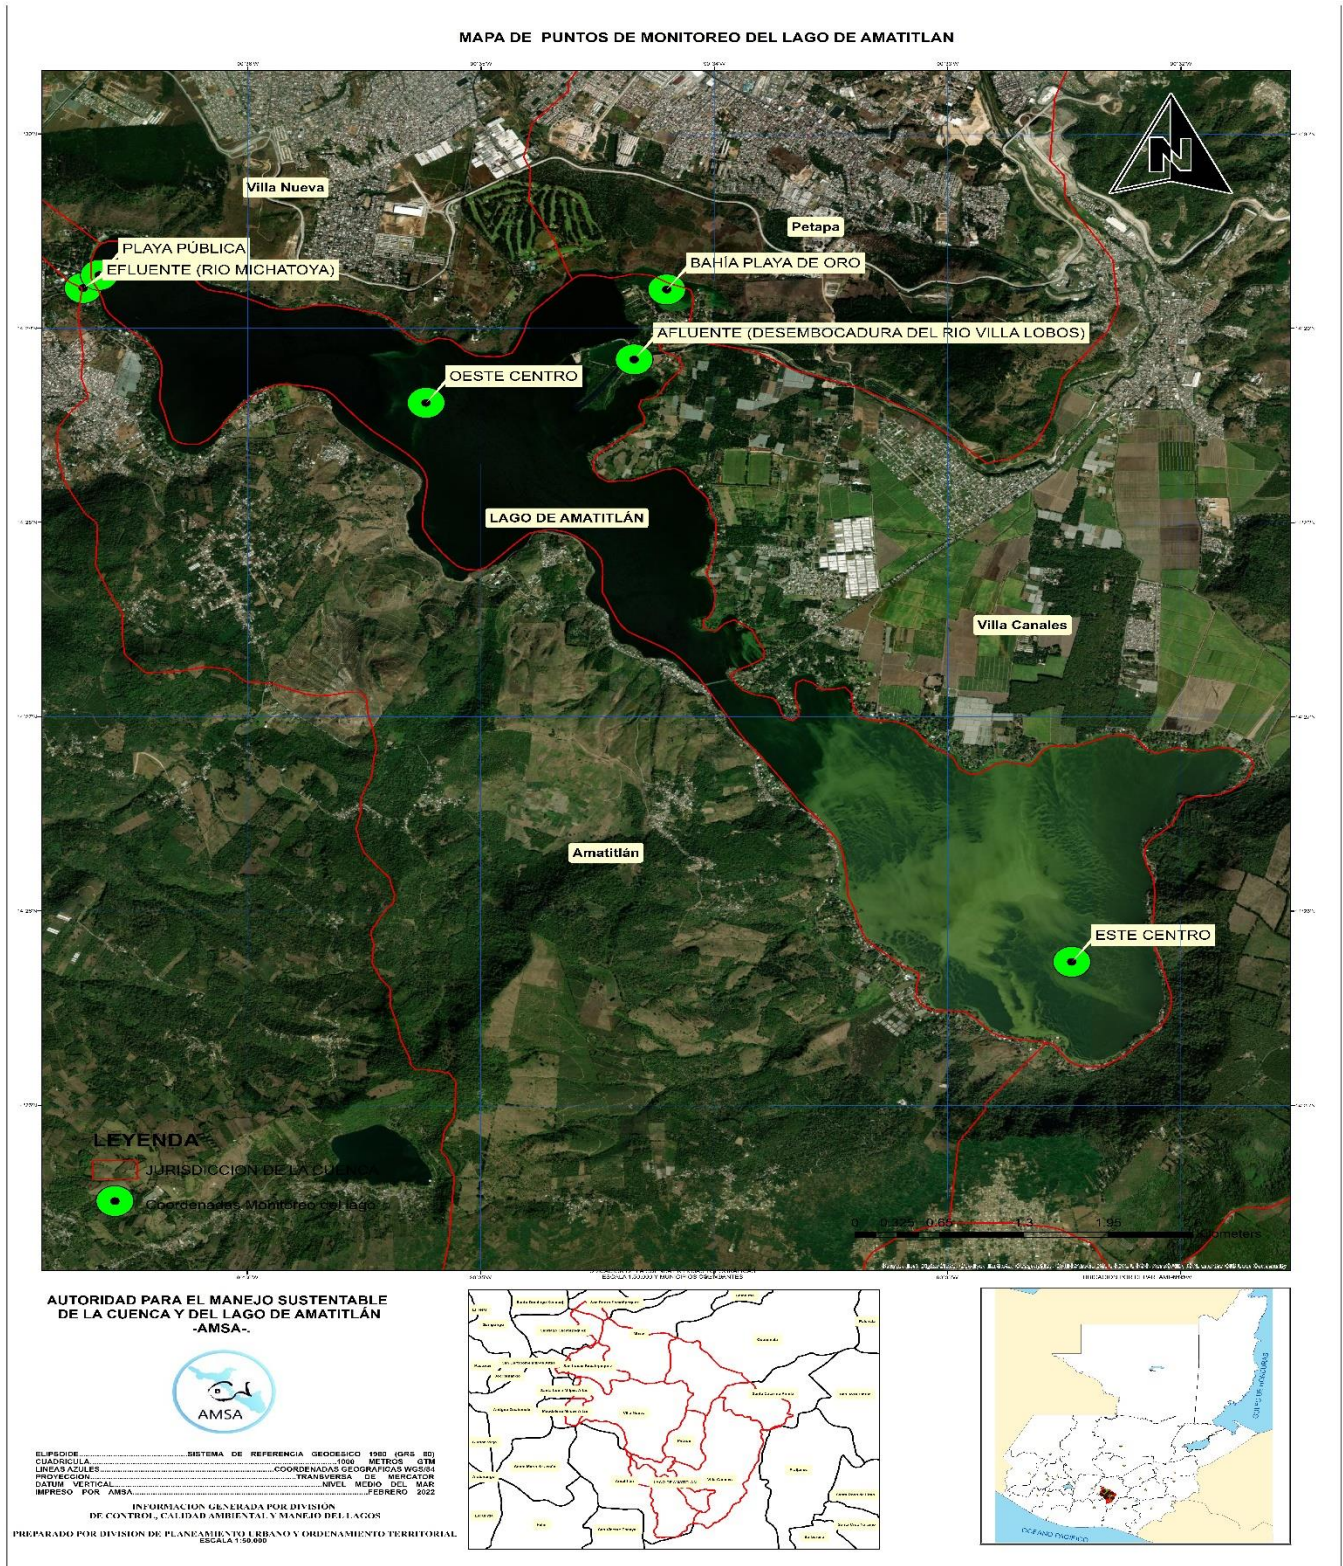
MAPA DE PUNTOS DE MONITOREO DEL LAGO DE AMATITLAN

Villa Nueva

Petapa

PLAYA PÚBLICA

EFLUENTE (RIO MICHATOYA)

BAHÍA PLAYA DE ORO

AFLUENTE (DESEMBOCADURA DEL RIO VILLA LOBOS)

OESTE CENTRO

LAGO DE AMATITLÁN

Villa Canales

Amatitlán

ESTE CENTRO

LEYENDA

JURISDICCION DE LA CUENCA

Coordenadas Monitoreo del lago

0 0.325 0.65 1.3 1.95 Kilometers

AUTORIDAD PARA EL MANEJO SUSTENTABLE DE LA CUENCA Y DEL LAGO DE AMATITLÁN -AMSA-.

AMSA

ELIPSOIDE..........SISTEMA DE REFERENCIA GEODESICO 1980 (GRS 80)
CUADRICULA..........1000 METROS GTM
LINEAS AZULES..........COORDENADAS GEOGRAFICAS WGS84
PROYECCION..........TRANSVERSA DE MERCATOR
DATUM VERTICAL..........NIVEL MEDIO DEL MAR
IMPRESO POR AMSA..........FEBRERO 2022

INFORMACION GENERADA POR DIVISION DE CONTROL, CALIDAD AMBIENTAL Y MANEJO DE LAGOS

PREPARADO POR DIVISION DE PLANEAMIENTO URBANO Y ORDENAMIENTO TERRITORIAL
ESCALA 1:50.000

OCEANO PACIFICO